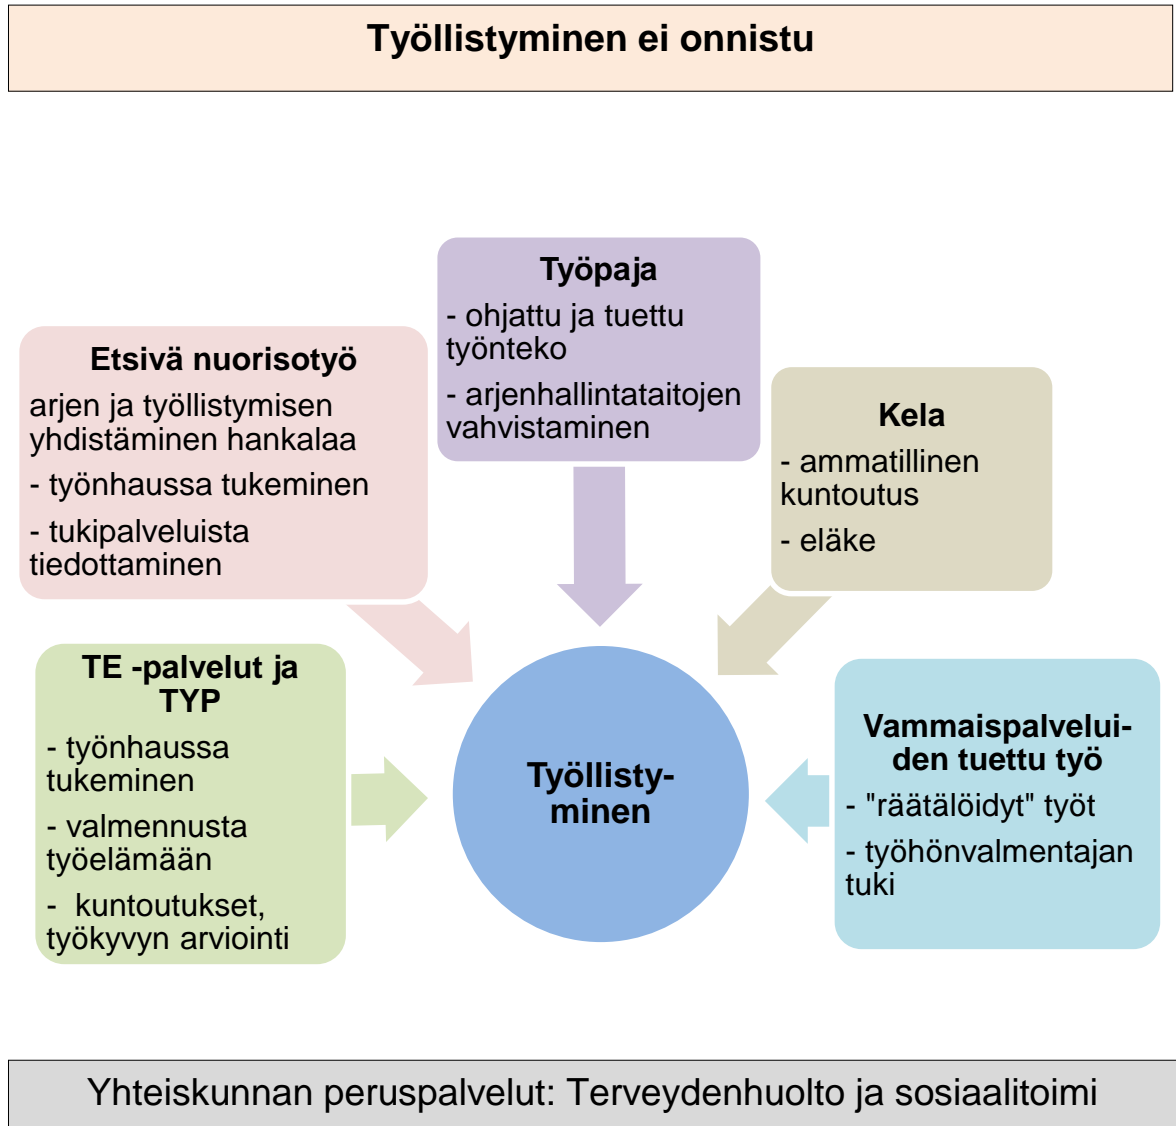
Työllistyminen ei onnistu

Työpaja
- ohjattu ja tuettu työnteko
- arjenhallintataitojen vahvistaminen

Etsivä nuorisotyö
arjen ja työllistymisen yhdistäminen hankalaa
- työnhaussa tukeminen
- tukipalveluista tiedottaminen

Kela
- ammatillinen kuntoutus
- eläke

TE -palvelut ja TYP
- työnhaussa tukeminen
- valmennusta työelämään
- kuntoutukset, työkyvyn arviointi

Työllistyminen

Vammaispalveluiden tuettu työ
- "räätälöidyt" työt
- työhönvalmentajan tuki

Yhteiskunnan peruspalvelut: Terveydenhuolto ja sosiaalitoimi